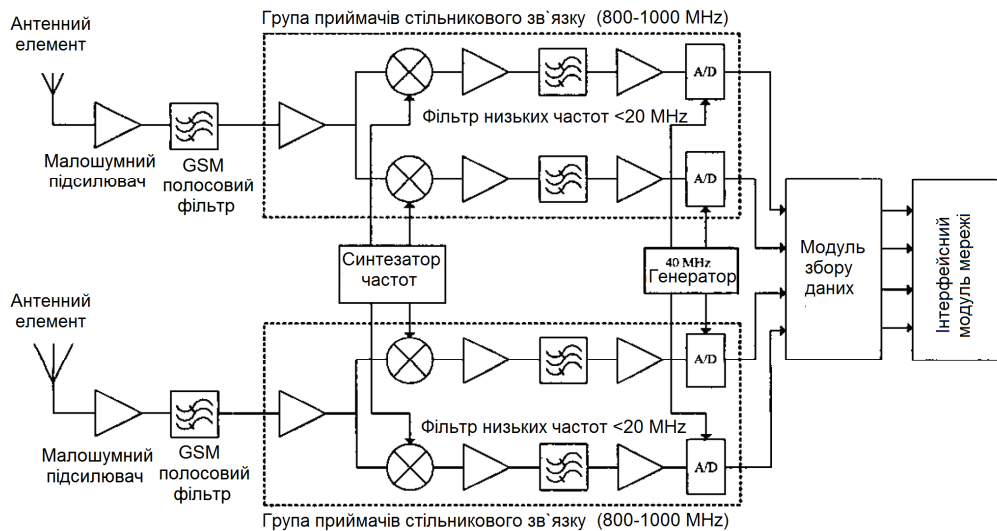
Антенний елемент

Група приймачів стільникового зв`язку (800-1000 MHz)

A/D

Фільтр низьких частот <20 MHz

Малошумний підсилювач

GSM полосовий фільтр

A/D

Синтезатор частот

40 MHz Генератор

Модуль збору даних

Інтерфейсний модуль мережі

Антенний елемент

A/D

Фільтр низьких частот <20 MHz

Малошумний підсилювач

GSM полосовий фільтр

A/D

Група приймачів стільникового зв`язку (800-1000 MHz)